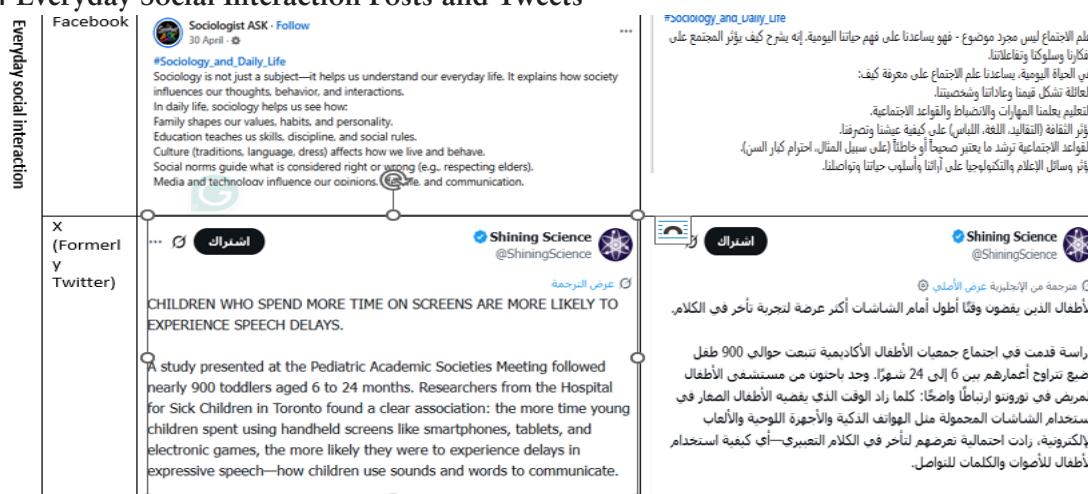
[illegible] Everyday Social Interaction Posts and Tweets

| Everyday social interaction | | | |
|---|---|---|---|
| Facebook | Sociologist ASK · Follow 30 April · #Sociology_and_Daily_Life Sociology is not just a subject—it helps us understand our everyday life. It explains how society influences our thoughts, behavior, and interactions. In daily life, sociology helps us see how: Family shapes our values, habits, and personality. Education teaches us skills, discipline, and social rules. Culture (traditions, language, dress) affects how we live and behave. Social norms guide what is considered right or wrong (e.g., respecting elders). Media and technology influence our opinions, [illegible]fe, and communication. | | #Sociology_and_Daily_Life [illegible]علم الاجتماع ليس مجرد موضوع - فهو يساعدنا على فهم حياتنا اليومية. إنه يشرح كيف يؤثر المجتمع على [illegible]فكارنا وسلوكنا وتفاعلاتنا. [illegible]في الحياة اليومية، يساعدنا علم الاجتماع على معرفة كيف: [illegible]لعائلة تشكل قيمنا وعاداتنا وشخصيتنا. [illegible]لتعليم يعلمنا المهارات والانضباط والقواعد الاجتماعية. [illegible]ؤثر الثقافة (التقاليد، اللغة، اللباس) على كيفية عيشنا وتصرفنا. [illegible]لقواعد الاجتماعية ترشد ما يعتبر صحيحاً أو خاطئاً (على سبيل المثال، احترام كبار السن). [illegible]ؤثر وسائل الإعلام والتكنولوجيا على آرائنا وأسلوب حياتنا وتواصلنا. |
| X (Formerly Twitter) | Shining Science @ShiningScience اشتراك عرض الترجمة CHILDREN WHO SPEND MORE TIME ON SCREENS ARE MORE LIKELY TO EXPERIENCE SPEECH DELAYS. A study presented at the Pediatric Academic Societies Meeting followed nearly 900 toddlers aged 6 to 24 months. Researchers from the Hospital for Sick Children in Toronto found a clear association: the more time young children spent using handheld screens like smartphones, tablets, and electronic games, the more likely they were to experience delays in expressive speech—how children use sounds and words to communicate. | | Shining Science @ShiningScience اشتراك مترجمة من الإنجليزية عرض الأصلي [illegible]لأطفال الذين يقضون وقتًا أطول أمام الشاشات أكثر عرضة لتجربة تأخر في الكلام. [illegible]راسة قدمت في اجتماع جمعيات الأطفال الأكاديمية تتبعت حوالي 900 طفل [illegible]ضيع تتراوح أعمارهم بين 6 إلى 24 شهرًا. وجد باحثون من مستشفى الأطفال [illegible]لمرضى في تورونتو ارتباطًا واضحًا: كلما زاد الوقت الذي يقضيه الأطفال الصغار في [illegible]ستخدام الشاشات المحمولة مثل الهواتف الذكية والأجهزة اللوحية والألعاب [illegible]لإلكترونية، زادت احتمالية تعرضهم لتأخر في الكلام التعبيري—أي كيفية استخدام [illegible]لأطفال للأصوات والكلمات للتواصل. |